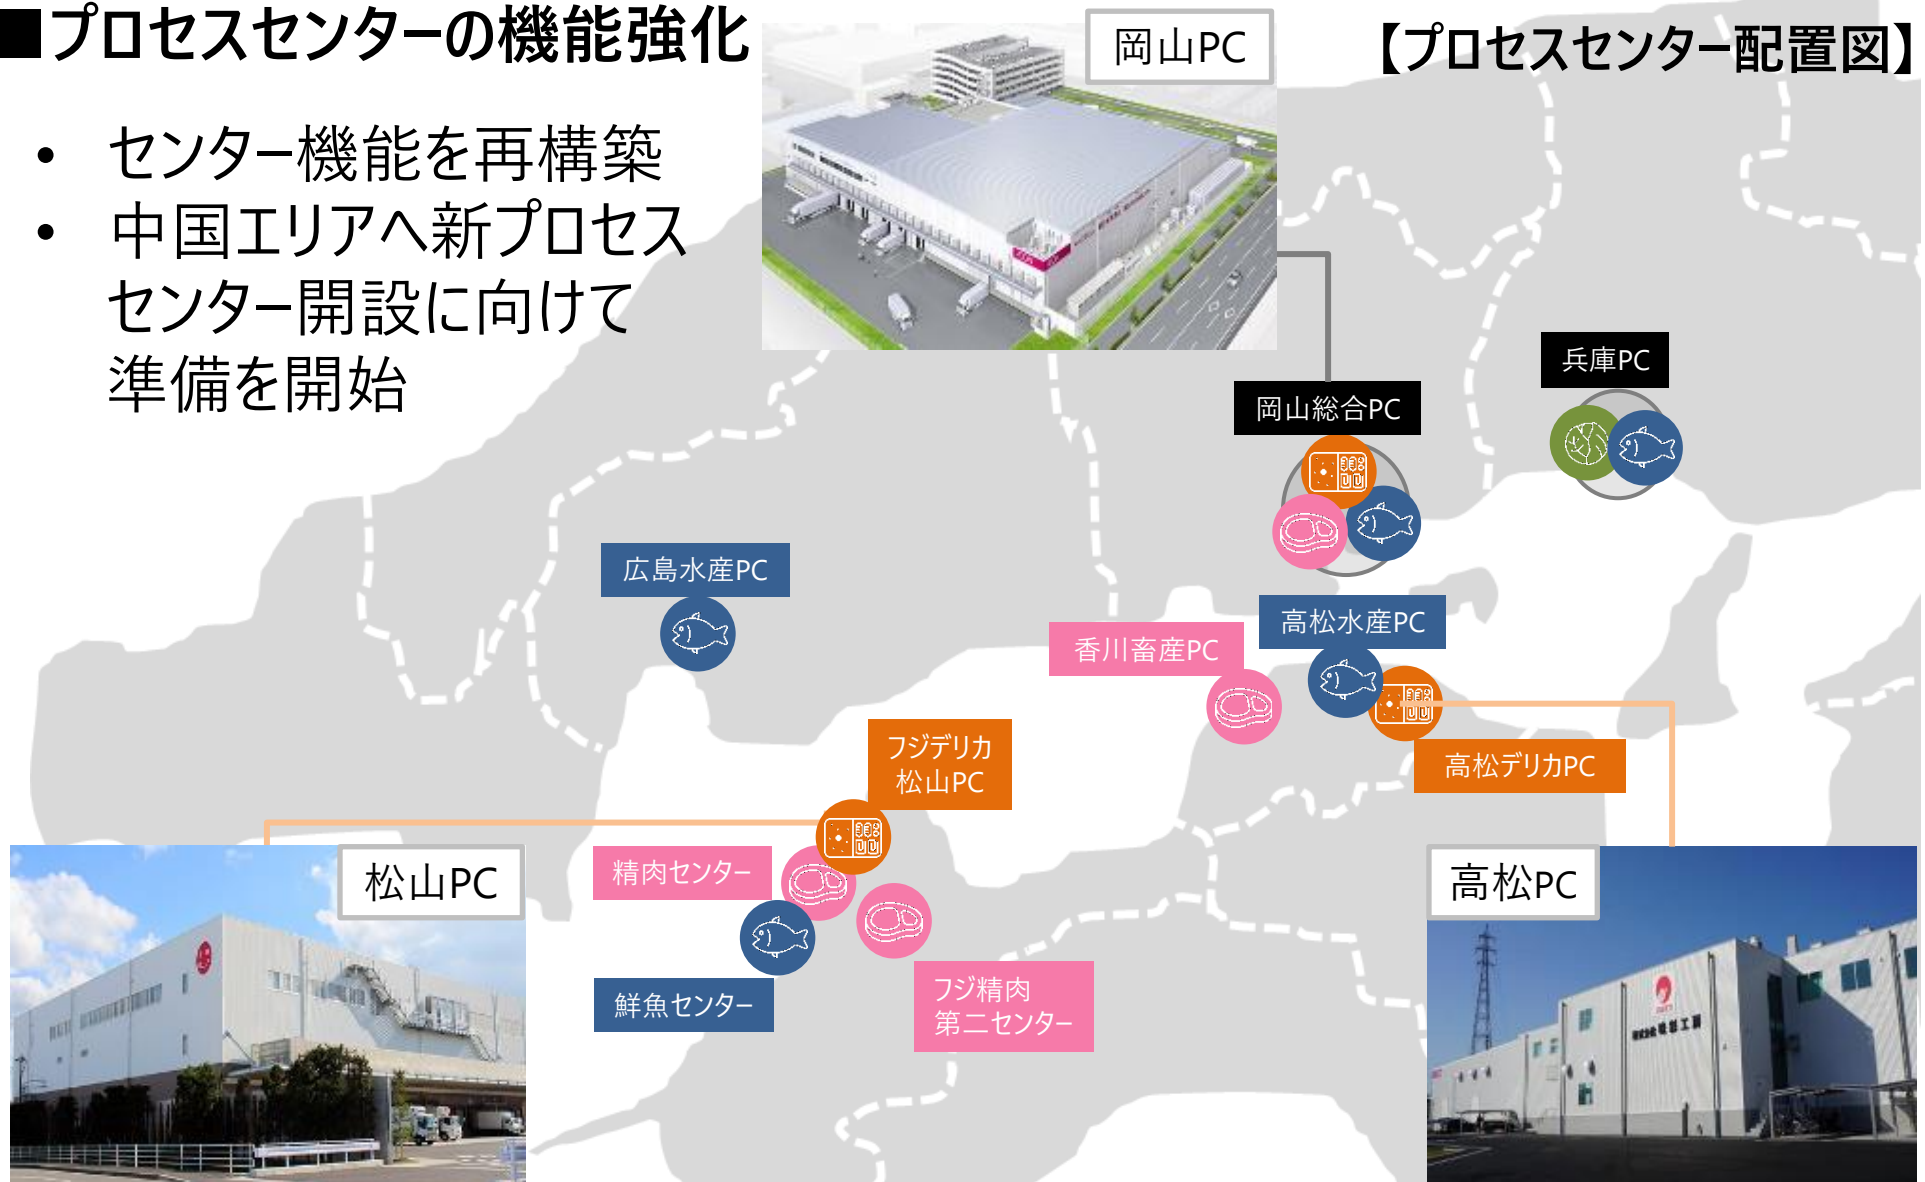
■プロセスセンターの機能強化

• センター機能を再構築
• 中国エリアへ新プロセスセンター開設に向けて準備を開始

岡山PC

【プロセスセンター配置図】

兵庫PC

岡山総合PC

広島水産PC

高松水産PC

香川畜産PC

フジデリカ松山PC

高松デリカPC

精肉センター

松山PC

高松PC

鮮魚センター

フジ精肉第二センター